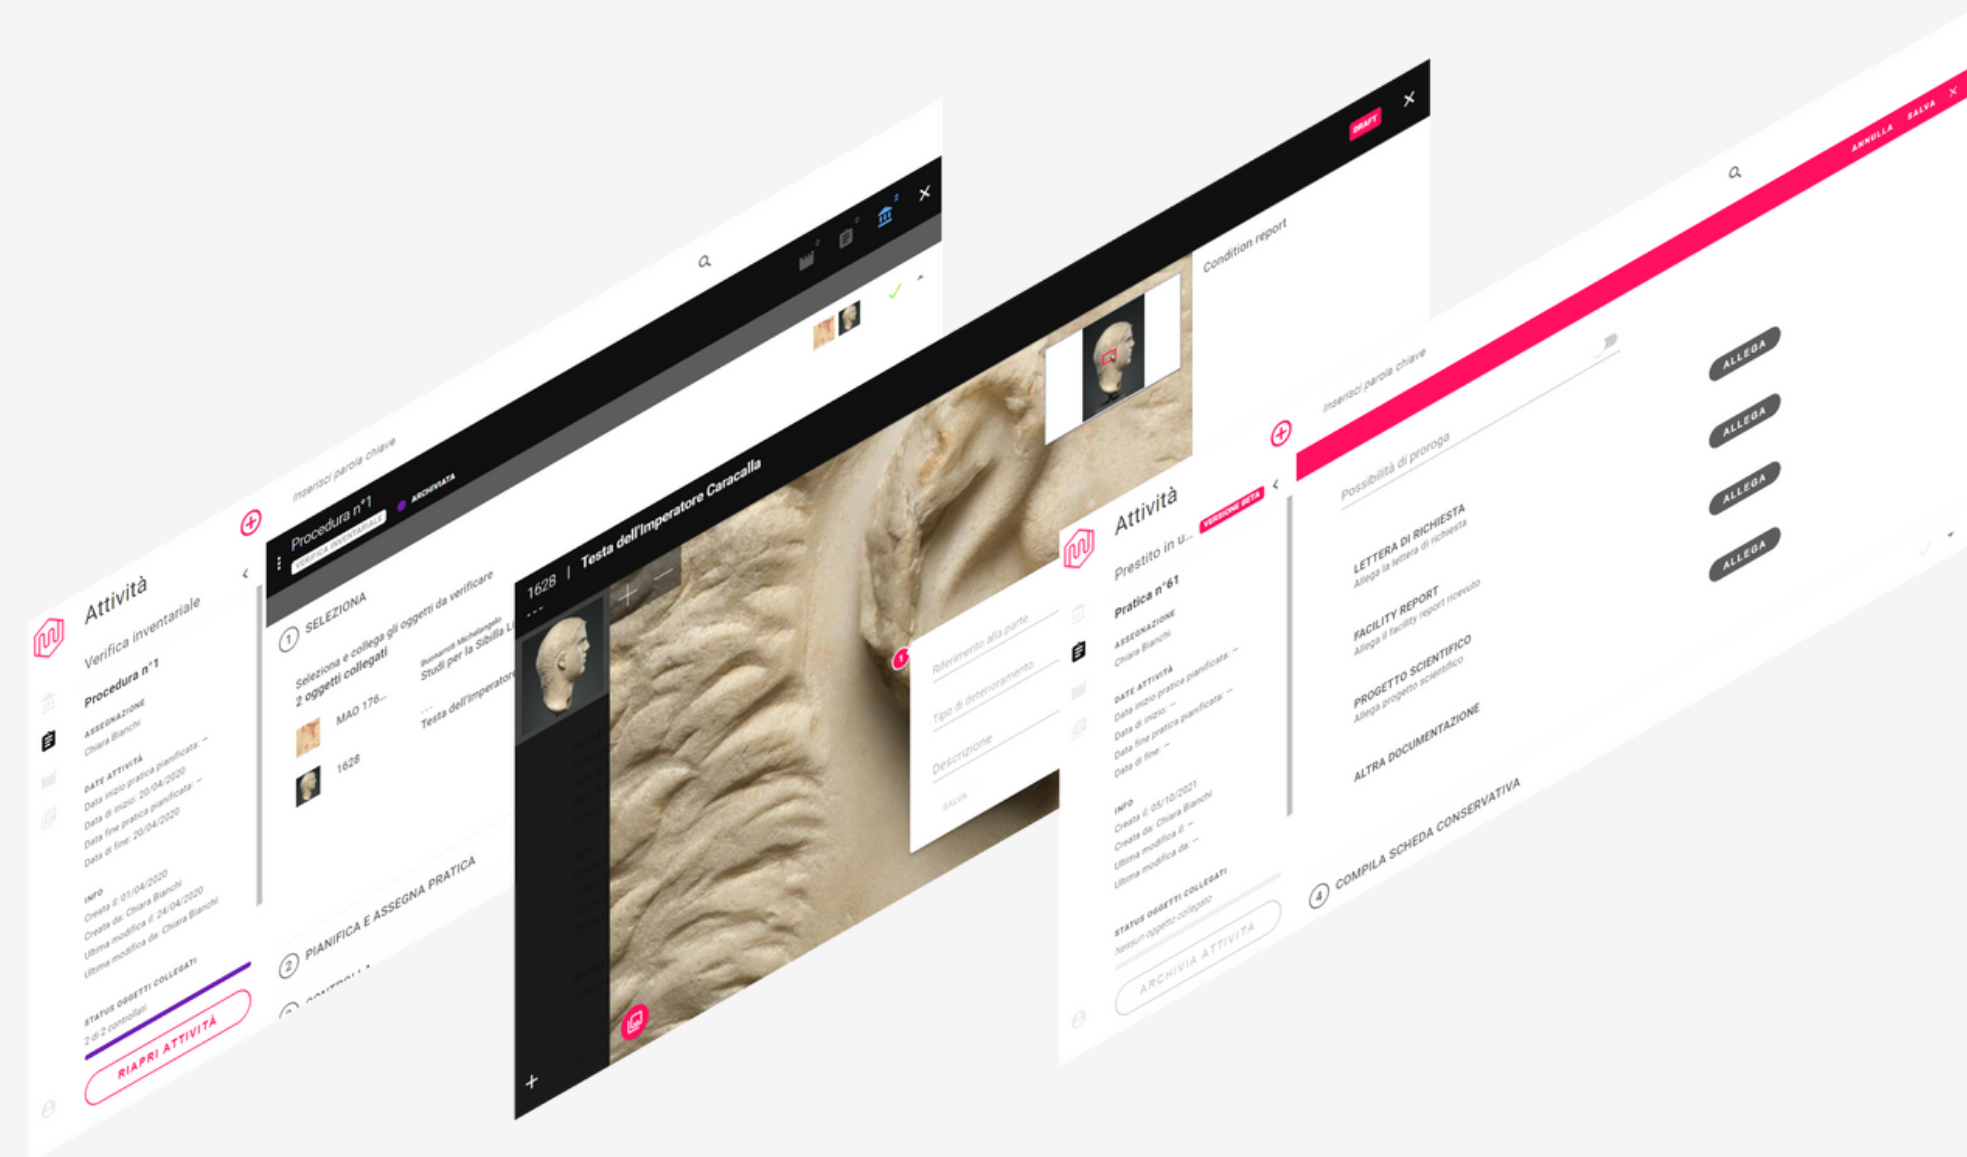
Attività
Verifica inventariale
Procedura n°1
ASSEGNAZIONE
Chiara Bianchi
DATE ATTIVITÀ
Data inizio pratica pianificata: --
Data di inizio: 20/04/2020
Data fine pratica pianificata: --
Data di fine: 20/04/2020
INFO
Creata il: 01/04/2020
Creata da: Chiara Bianchi
Ultima modifica il: 24/04/2020
Ultima modifica da: Chiara Bianchi
STATUS OGGETTI COLLEGATI
2 di 2 controllati
RIAPRI ATTIVITÀ

Inserisci parola chiave
Procedura n°1
VERIFICA INVENTARIALE
ARCHIVIATA
1 SELEZIONA
Seleziona e collega gli oggetti da verificare
2 oggetti collegati
MAO 176...
1628
Buonarroti Michelangelo
Studi per la Sibilla L...
Testa dell'Imperatore...
2 PIANIFICA E ASSEGNA PRATICA
3 CONTROLLA

1628 | Testa dell'Imperatore Caracalla
DRAFT
Condition report
Riferimento alla parte
Tipo di deterioramento
Descrizione
SALVA
+

Attività
VERSIONE BETA
Prestito in u...
Pratica n°61
ASSEGNAZIONE
Chiara Bianchi
DATE ATTIVITÀ
Data inizio pratica pianificata: --
Data di inizio: --
Data fine pratica pianificata: --
Data di fine: --
INFO
Creata il: 05/10/2021
Creata da: Chiara Bianchi
Ultima modifica il: --
Ultima modifica da: --
STATUS OGGETTI COLLEGATI
Nessun oggetto collegato
ARCHIVIA ATTIVITÀ

Inserisci parola chiave
ANNULLA SALVA
Possibilità di proroga
LETTERA DI RICHIESTA
Allega la lettera di richiesta
ALLEGA
FACILITY REPORT
Allega il facility report ricevuto
ALLEGA
PROGETTO SCIENTIFICO
Allega progetto scientifico
ALLEGA
ALTRA DOCUMENTAZIONE
ALLEGA
4 COMPILA SCHEDA CONSERVATIVA